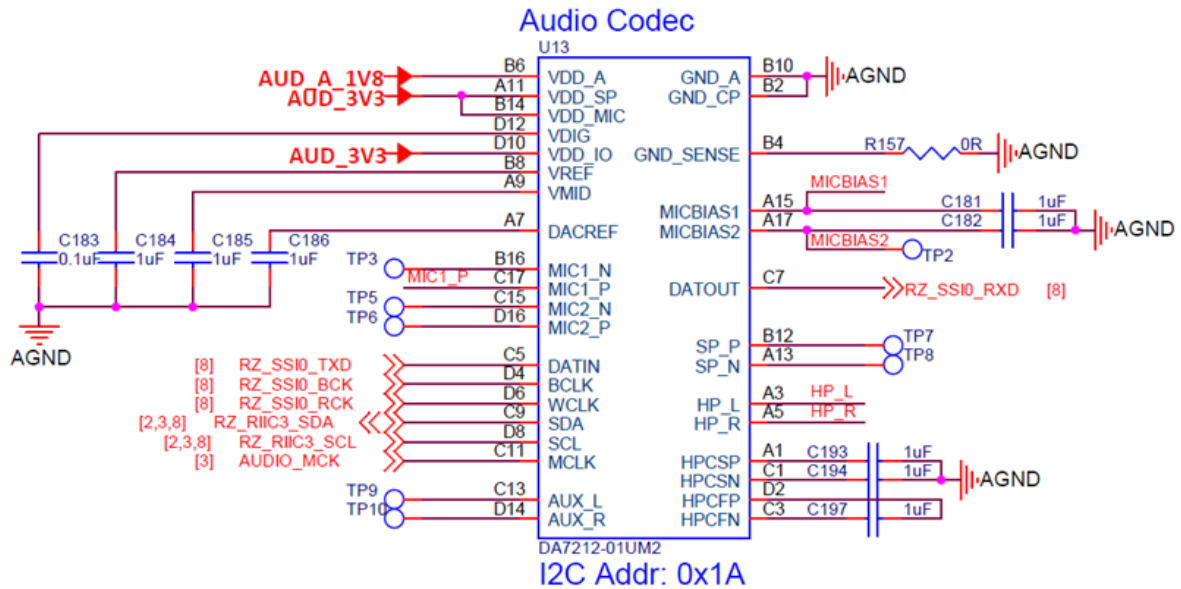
Audio Codec

U13

AUD_A_1V8
AUD_3V3
AUD_3V3

B6 VDD_A
A11 VDD_SP
B14 VDD_MIC
D12 VDIG
D10 VDD_IO
B8 VREF
A9 VMID
A7 DACREF
B16 MIC1_N
C17 MIC1_P
C15 MIC2_N
D16 MIC2_P
C5 DATIN
D4 BCLK
D6 WCLK
C9 SDA
D8 SCL
C11 MCLK
C13 AUX_L
D14 AUX_R

GND_A B10
GND_CP B2
GND_SENSE B4
MICBIAS1 A15
MICBIAS2 A17
DATOUT C7
SP_P B12
SP_N A13
HP_L A3
HP_R A5
HPCSP A1
HPCSN C1
HPCFP D2
HPCFN C3

AGND
R157 0R
AGND
MICBIAS1
C181 1uF
C182 1uF
AGND
MICBIAS2
TP2
RZ_SSI0_RXD [8]
TP7
TP8
HP_L
HP_R
C193 1uF
C194 1uF
AGND
C197 1uF

C183 0.1uF
C184 1uF
C185 1uF
C186 1uF
AGND

TP3 MIC1_P
TP5
TP6
[8] RZ_SSI0_TXD
[8] RZ_SSI0_BCK
[8] RZ_SSI0_RCK
[2,3,8] RZ_RIIC3_SDA
[2,3,8] RZ_RIIC3_SCL
[3] AUDIO_MCK
TP9
TP10

DA7212-01UM2
I2C Addr: 0x1A